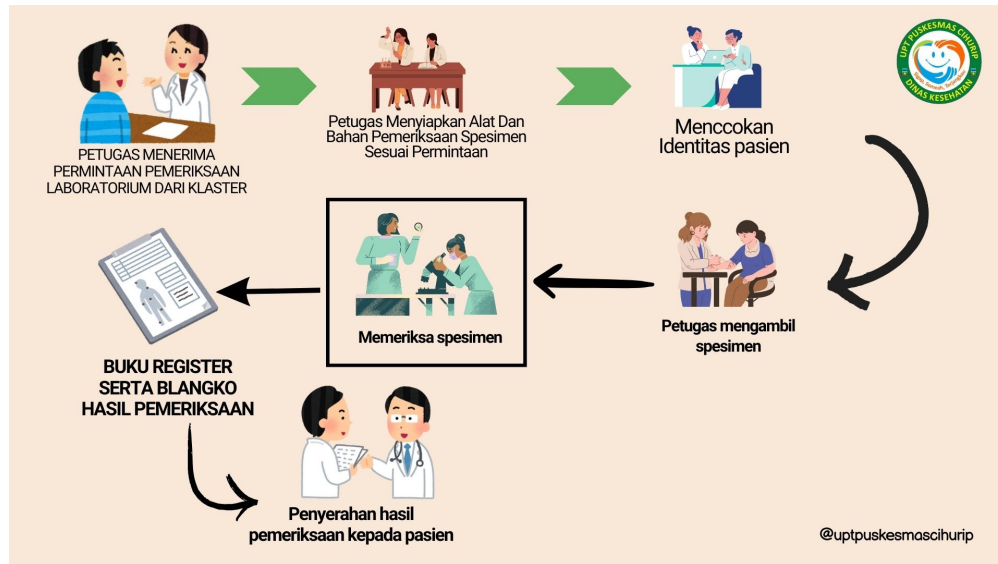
PETUGAS MENERIMA PERMINTAAN PEMERIKSAAN LABORATORIUM DARI KLASTER

Petugas Menyiapkan Alat Dan Bahan Pemeriksaan Spesimen Sesuai Permintaan

Menccokan Identitas pasien

UPT PUSKESMAS CIHURIP
DINAS KESEHATAN

Petugas mengambil spesimen

Memeriksa spesimen

BUKU REGISTER SERTA BLANGKO HASIL PEMERIKSAAN

Penyerahan hasil pemeriksaan kepada pasien

@uptpuskesmascihurip